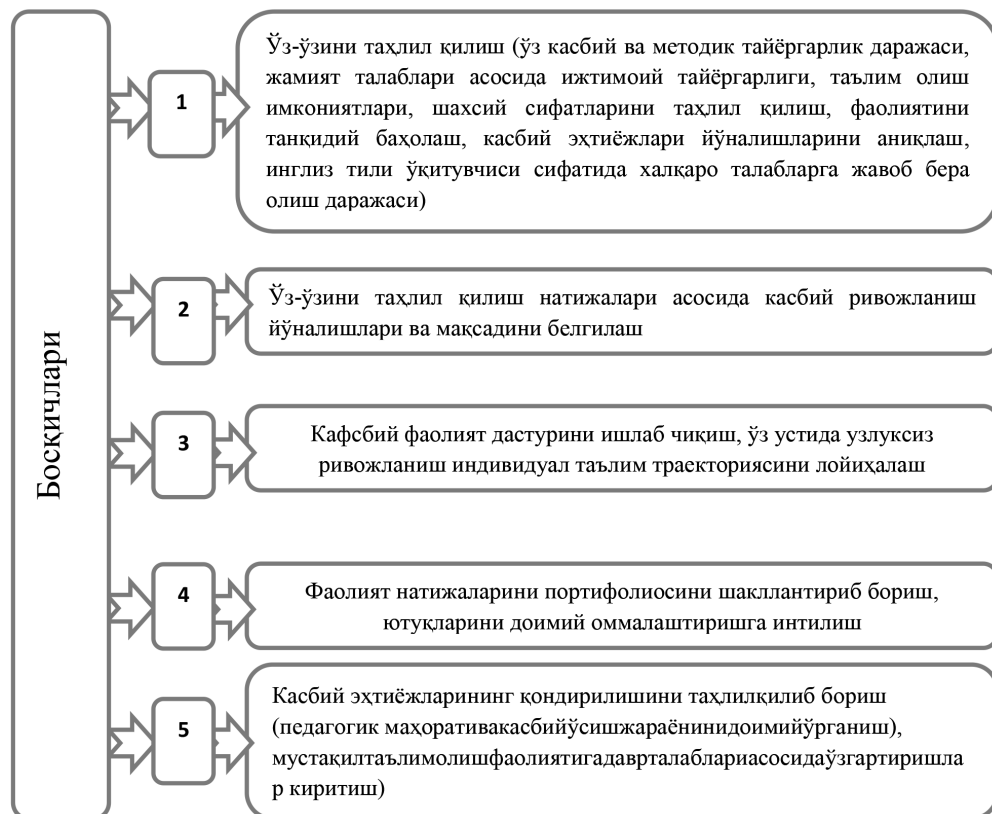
Босқичлари

1

Ўз-ўзини таҳлил қилиш (ўз касбий ва методик тайёргарлик даражаси, жамият талаблари асосида ижтимоий тайёргарлиги, таълим олиш имкониятлари, шахсий сифатларини таҳлил қилиш, фаолиятини танқидий баҳолаш, касбий эҳтиёжлари йўналишларини аниқлаш, инглиз тили ўқитувчиси сифатида халқаро талабларга жавоб бера олиш даражаси)

2

Ўз-ўзини таҳлил қилиш натижалари асосида касбий ривожланиш йўналишлари ва мақсадини белгилаш

3

Кафсбий фаолият дастурини ишлаб чиқиш, ўз устида узлуксиз ривожланиш индивидуал таълим траекториясини лойиҳалаш

4

Фаолият натижаларини портифолиосини шакллантириб бориш, ютуқларини доимий оммалаштиришга интилиш

5

Касбий эҳтиёжларининг қондирилишини таҳлилқилиб бориш (педагогик маҳоративакасбийўсишжараёнинидоимийўрганиш), мустақилтаълимолишфаолиятигадаврталабларияасосидаўзгартиришлар киритиш)